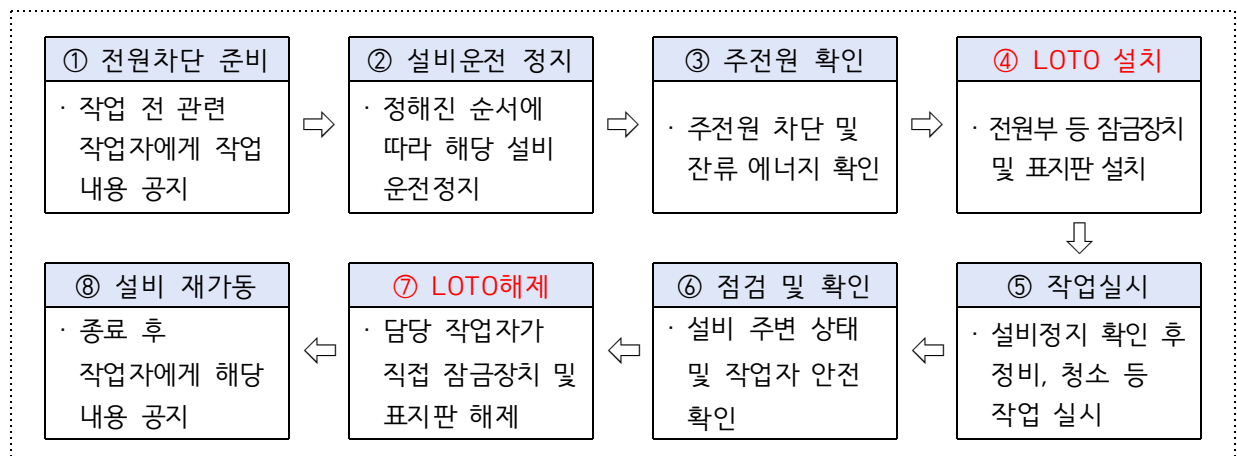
① 전원차단 준비
· 작업 전 관련 작업자에게 작업 내용 공지

② 설비운전 정지
· 정해진 순서에 따라 해당 설비 운전정지

③ 주전원 확인
· 주전원 차단 및 잔류 에너지 확인

④ LOTO 설치
· 전원부 등 잠금장치 및 표지판 설치

⑤ 작업실시
· 설비정지 확인 후 정비, 청소 등 작업 실시

⑥ 점검 및 확인
· 설비 주변 상태 및 작업자 안전 확인

⑦ LOTO해제
· 담당 작업자가 직접 잠금장치 및 표지판 해제

⑧ 설비 재가동
· 종료 후 작업자에게 해당 내용 공지